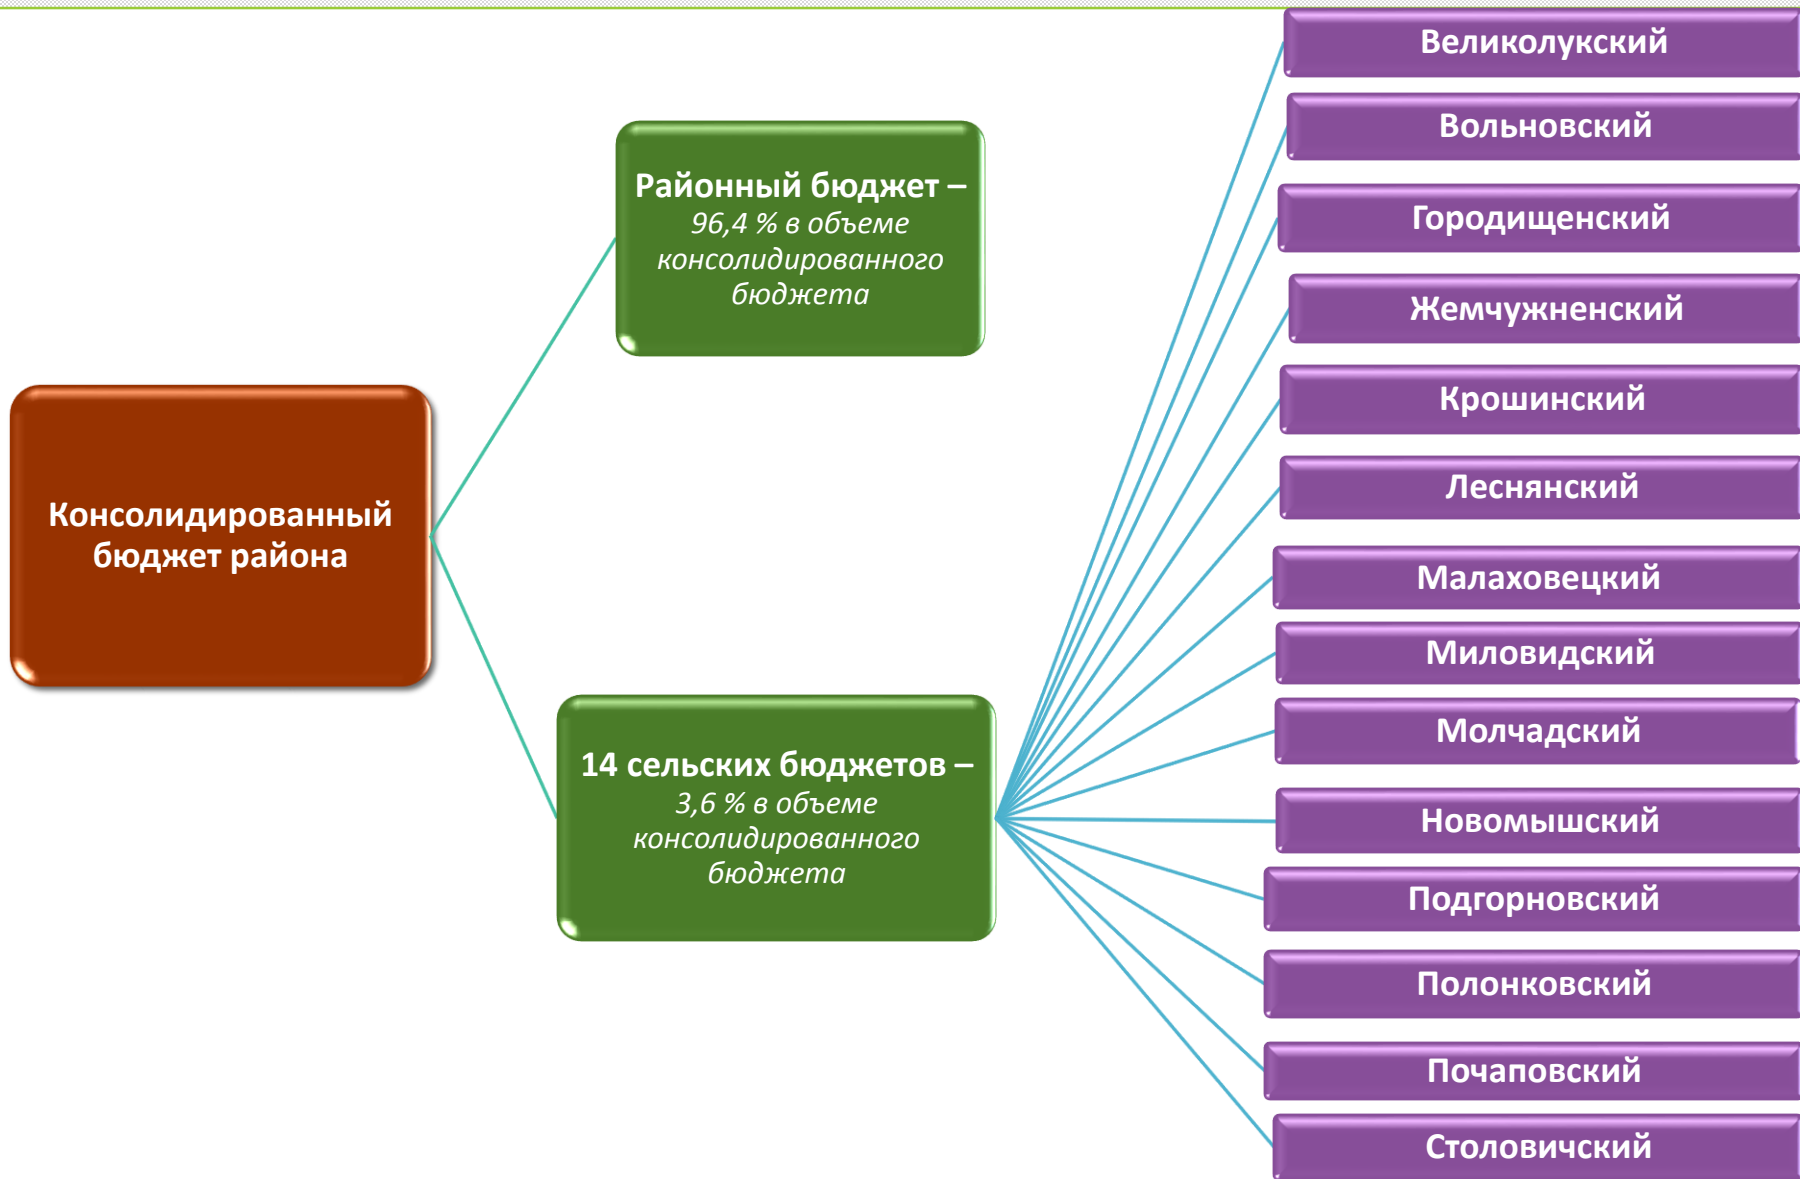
Консолидированный бюджет района

Районный бюджет – 96,4 % в объеме консолидированного бюджета

14 сельских бюджетов – 3,6 % в объеме консолидированного бюджета

Великолукский

Вольновский

Городищенский

Жемчужненский

Крошинский

Леснянский

Малаховецкий

Миловидский

Молчадский

Новомышский

Подгорновский

Полонковский

Почаповский

Столовичский